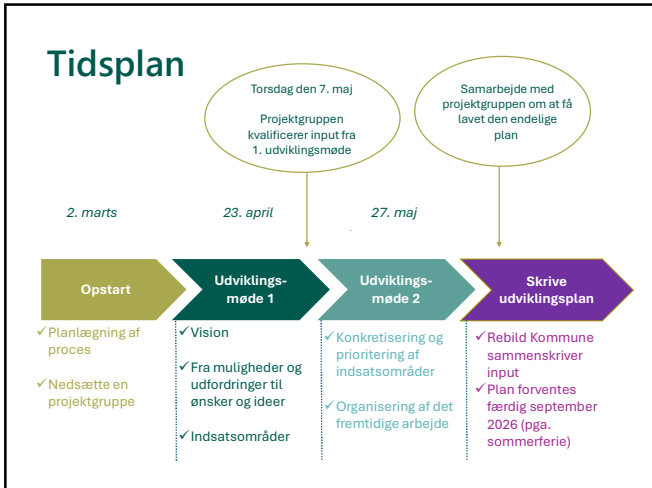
Tidsplan

Torsdag den 7. maj

Projektgruppen kvalificerer input fra 1. udviklingsmøde

Samarbejde med projektgruppen om at få lavet den endelige plan

2. marts

23. april

27. maj

Opstart

Udviklingsmøde 1

Udviklingsmøde 2

Skrive udviklingsplan

✓Planlægning af proces

✓Nedsætte en projektgruppe

✓Vision

✓Fra muligheder og udfordringer til ønsker og ideer

✓Indsatsområder

✓Konkretisering og prioritering af indsatsområder

✓Organisering af det fremtidige arbejde

✓Rebild Kommune sammenskriver input

✓Plan forventes færdig september 2026 (pga. sommerferie)